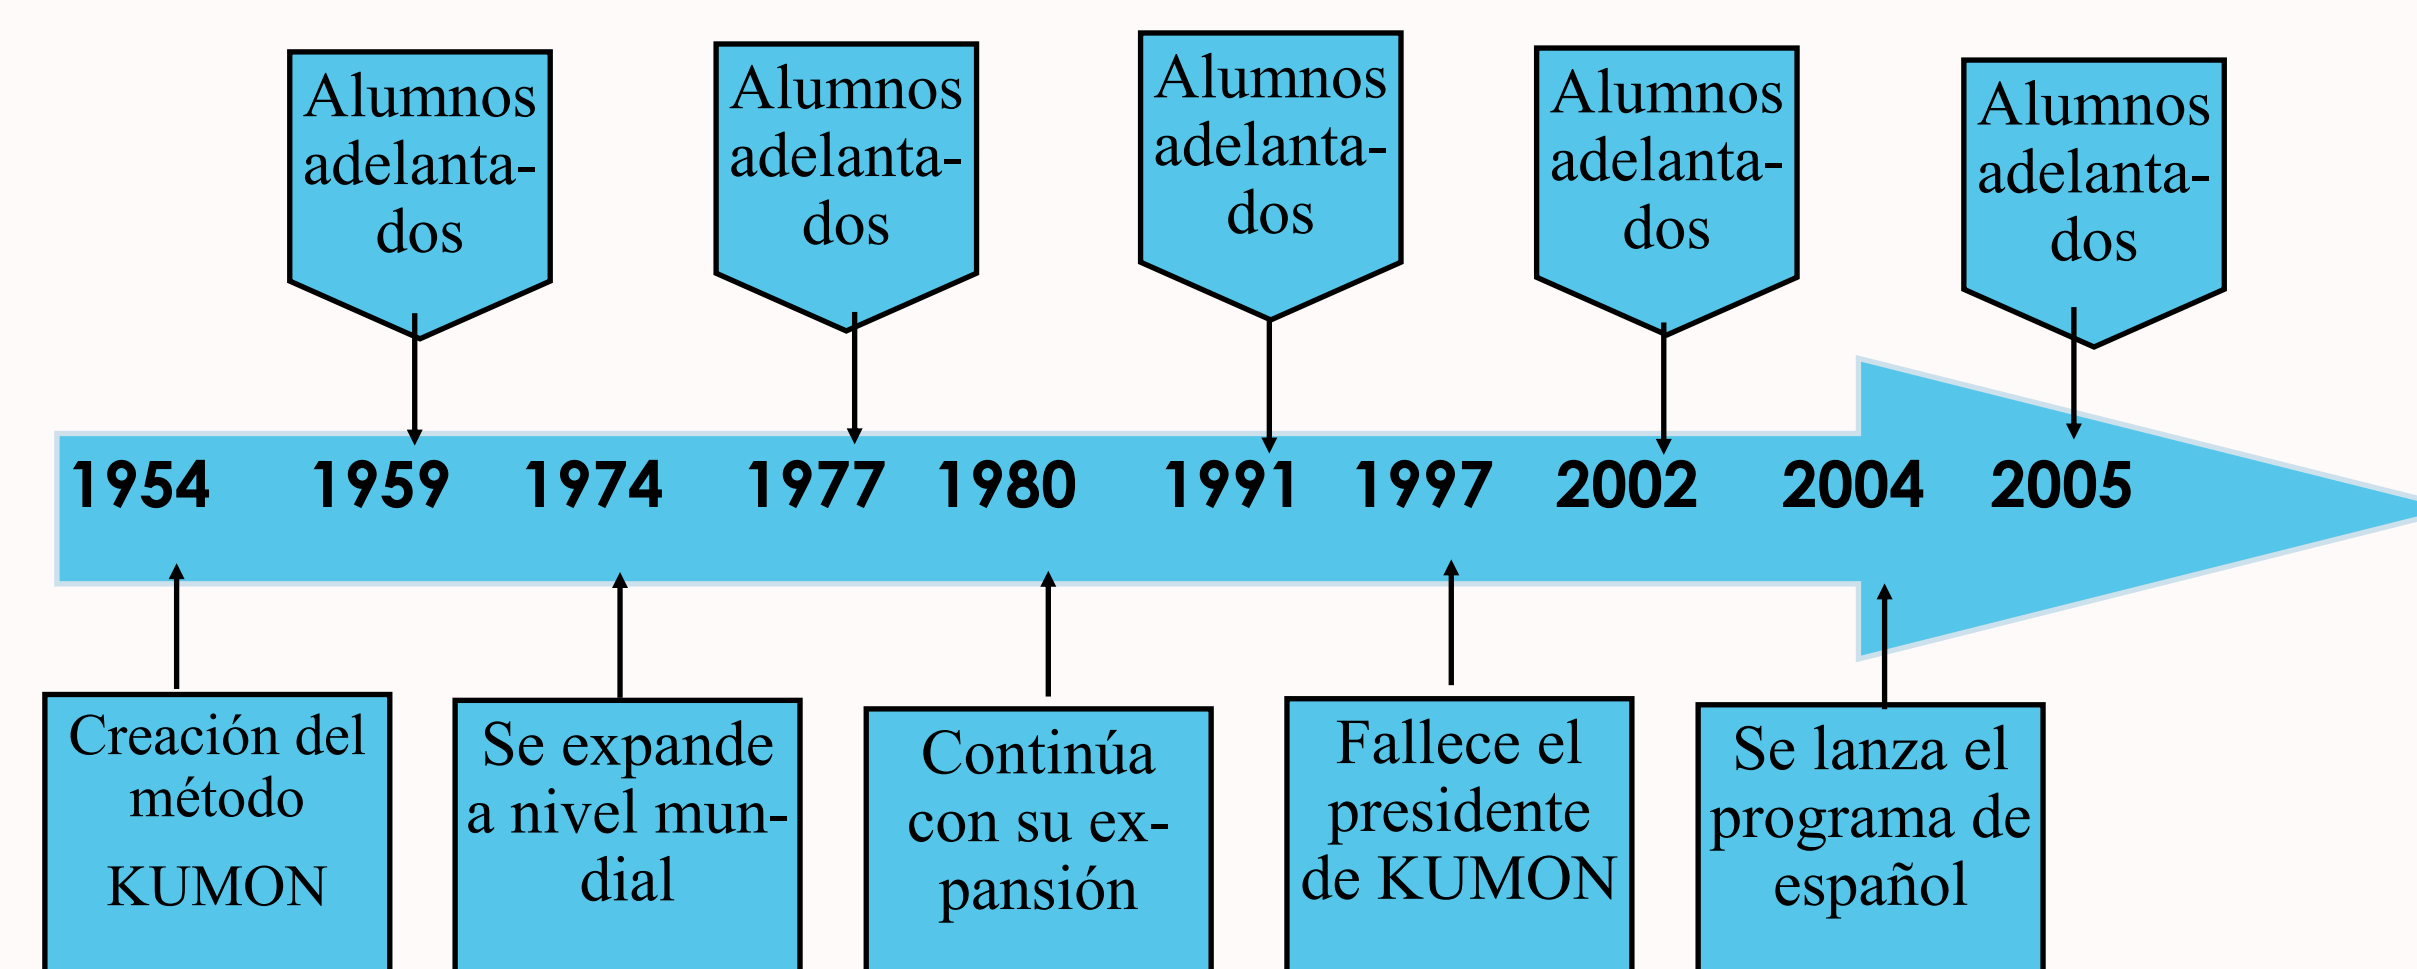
Alumnos adelantados

Alumnos adelantados

Alumnos adelantados

Alumnos adelantados

Alumnos adelantados

1954 1959 1974 1977 1980 1991 1997 2002 2004 2005

Creación del método KUMON

Se expande a nivel mundial

Continúa con su expansión

Fallece el presidente de KUMON

Se lanza el programa de español